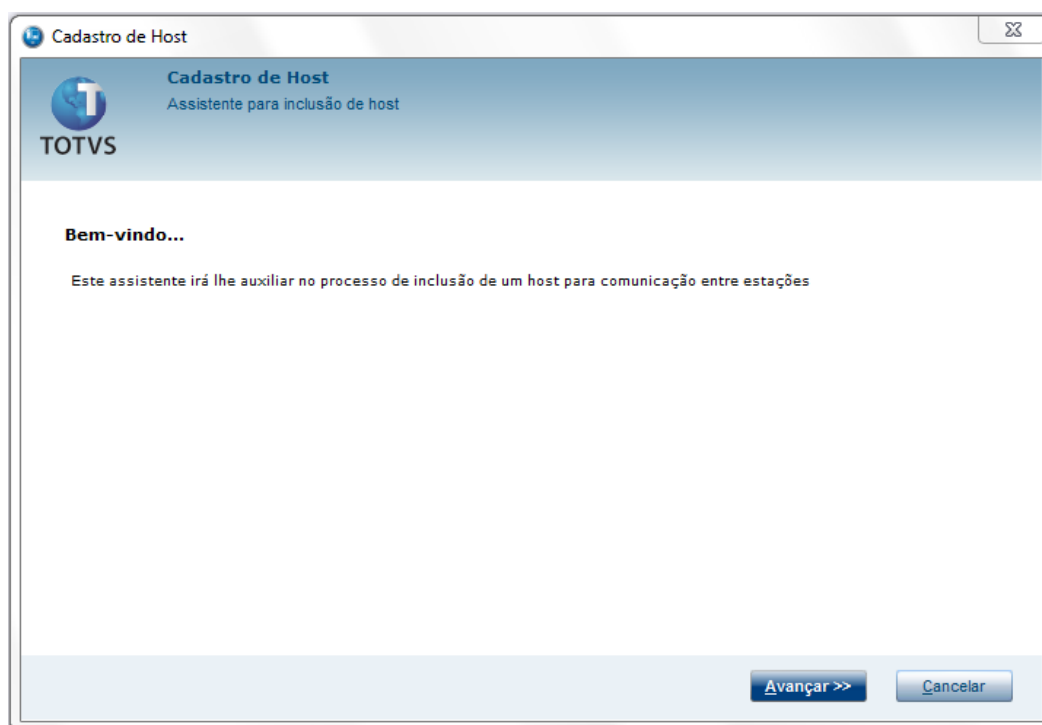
Cadastro de Host

TOTVS

Cadastro de Host
Assistente para inclusão de host

Bem-vindo...

Este assistente irá lhe auxiliar no processo de inclusão de um host para comunicação entre estações

Avançar >>
Cancelar